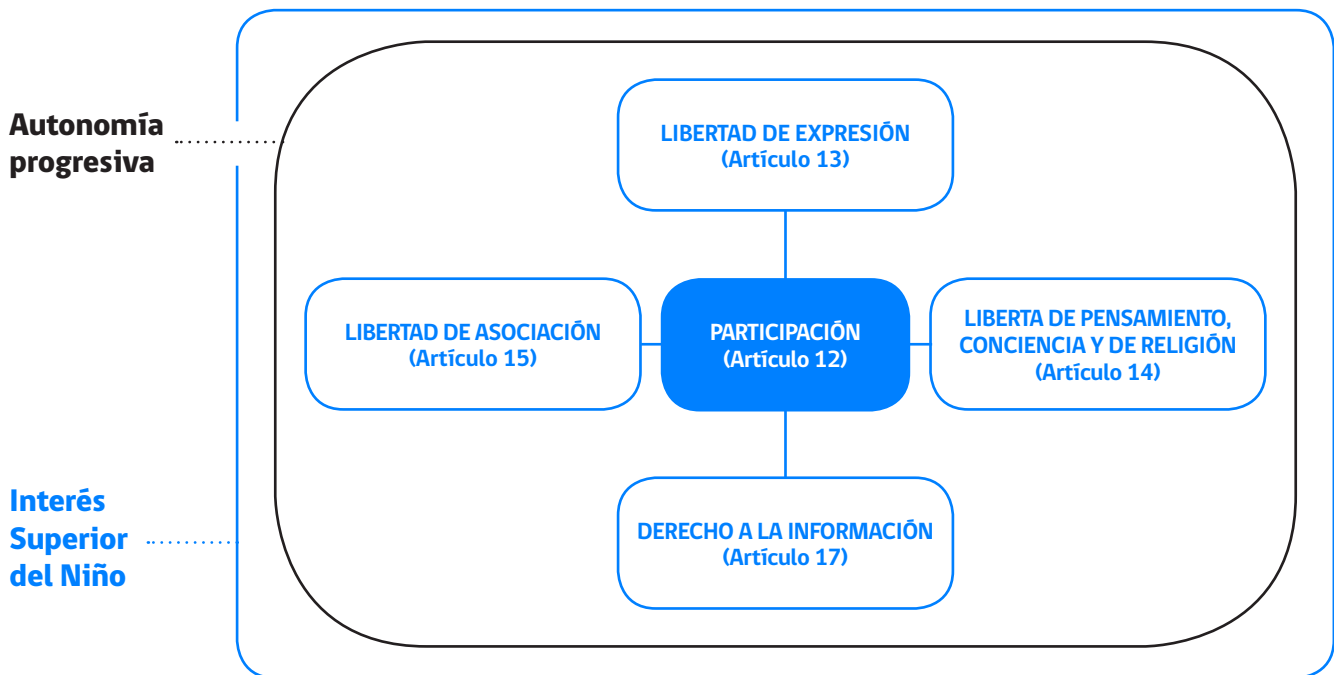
Autonomía progresiva

LIBERTAD DE EXPRESIÓN
(Artículo 13)

LIBERTAD DE ASOCIACIÓN
(Artículo 15)

PARTICIPACIÓN
(Artículo 12)

LIBERTA DE PENSAMIENTO, CONCIENCIA Y DE RELIGIÓN
(Artículo 14)

Interés Superior del Niño

DERECHO A LA INFORMACIÓN
(Artículo 17)